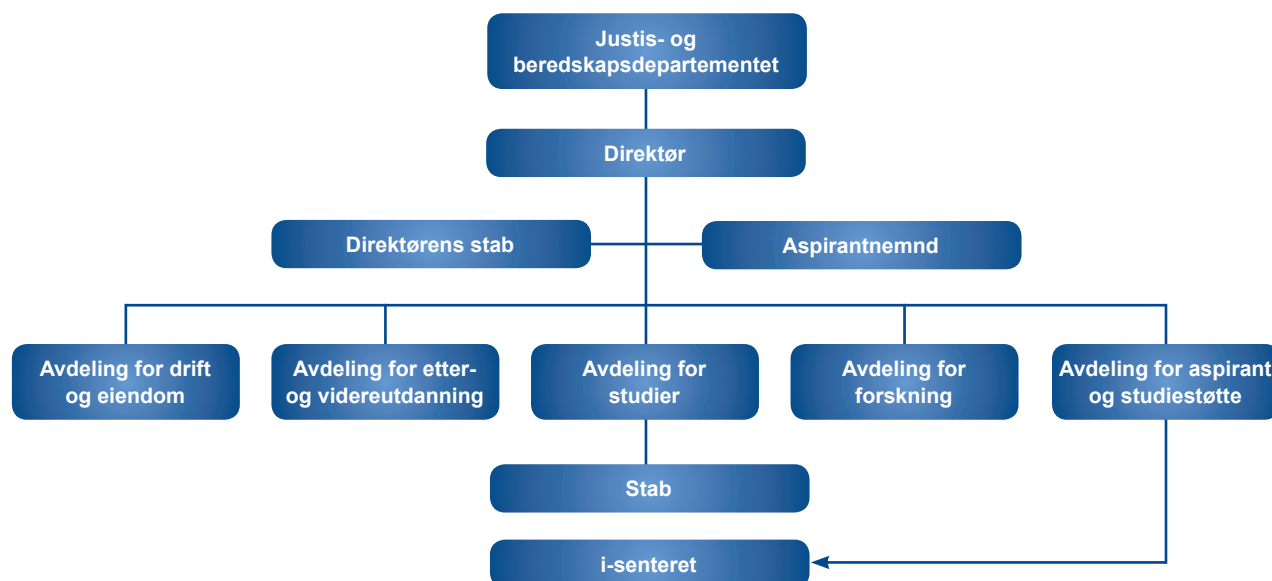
Justis- og beredskapsdepartementet

Direktør

Direktørens stab

Aspirantnemnd

Avdeling for drift og eiendom

Avdeling for etter- og videreutdanning

Avdeling for studier

Avdeling for forskning

Avdeling for aspirant og studiestøtte

Stab

i-senteret